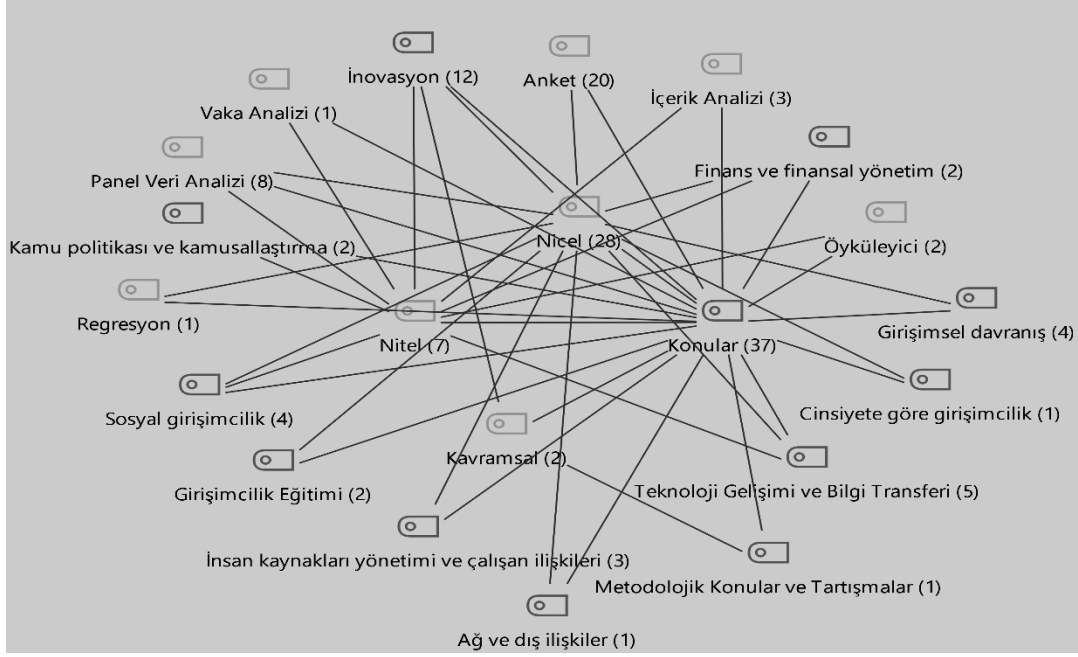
İnovasyon (12)
Anket (20)
İçerik Analizi (3)
Vaka Analizi (1)
Panel Veri Analizi (8)
Finans ve finansal yönetim (2)
Kamu politikası ve kamusallaştırma (2)
Nicel (28)
Öyküleyici (2)
Regresyon (1)
Girişimsel davranış (4)
Nitel (7)
Konular (37)
Sosyal girişimcilik (4)
Cinsiyete göre girişimcilik (1)
Kavramsal (2)
Girişimcilik Eğitimi (2)
Teknoloji Gelişimi ve Bilgi Transferi (5)
İnsan kaynakları yönetimi ve çalışan ilişkileri (3)
Metodolojik Konular ve Tartışmalar (1)
Ağ ve dış ilişkiler (1)